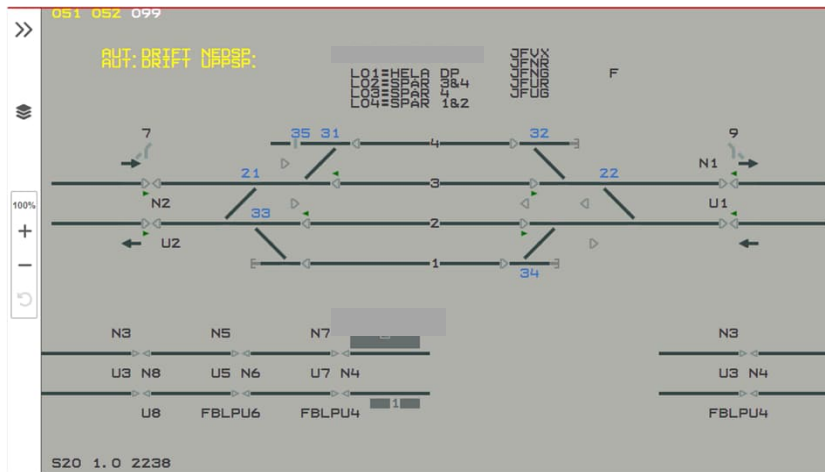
051 052 099

AUT:DRIFT NEDSP.
AUT:DRIFT UPPSP.

LO1=HELA DP
LO2=SPAR 3&4
LO3=SPAR 4
LO4=SPAR 1&2

JFVX
JFNR
JFNG
JFUR
JFUG

F

7
35 31
4
32
9
21
3
22
N1
N2
33
2
U1
U2
1
34

N3 N5 N7 N3
U3 N8 U5 N6 U7 N4 U3 N4
1
U8 FBLPU6 FBLPU4 FBLPU4

S20 1.0 2238

100%
+
−